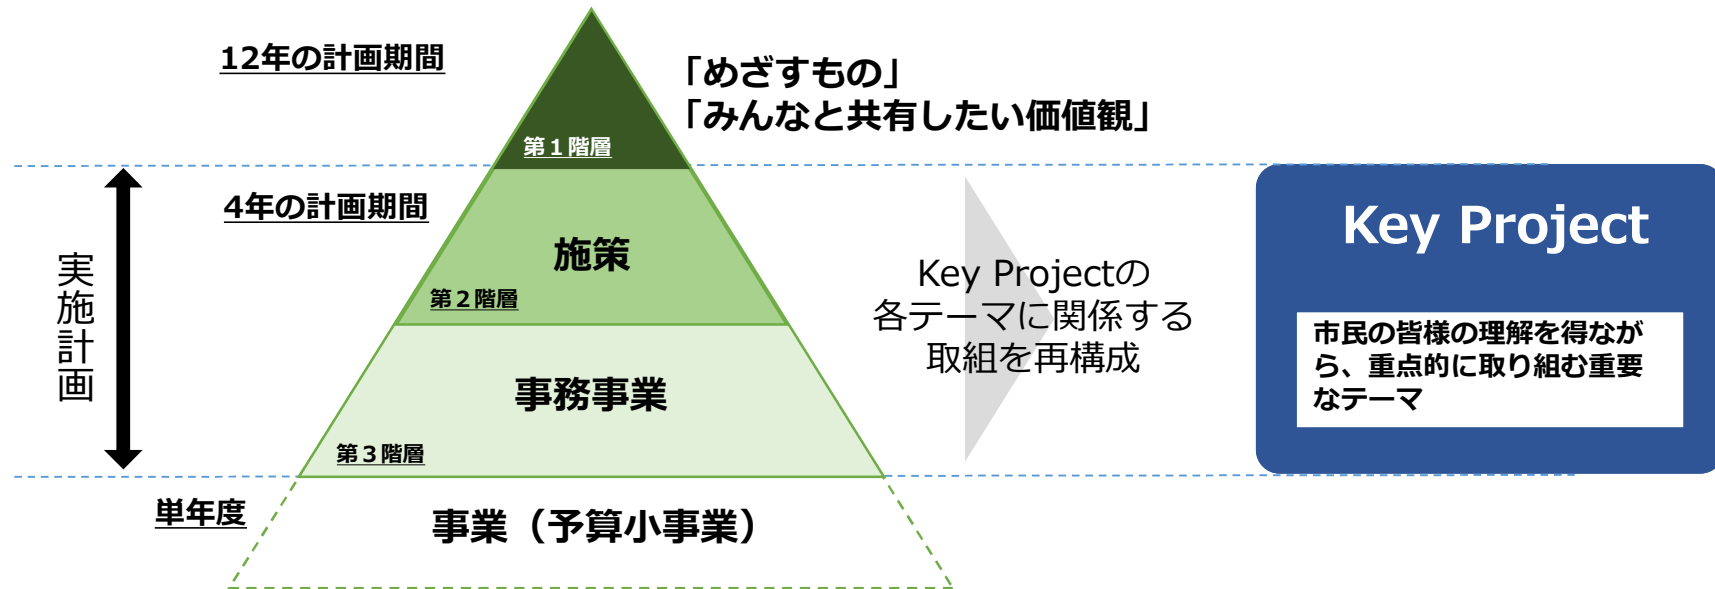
12年の計画期間

「めざすもの」
「みんなと共有したい価値観」

第１階層

4年の計画期間

施策

第２階層

事務事業

第３階層

実施計画

単年度

事業（予算小事業）

Key Projectの各テーマに関係する取組を再構成

Key Project

市民の皆様の理解を得ながら、重点的に取り組む重要なテーマ